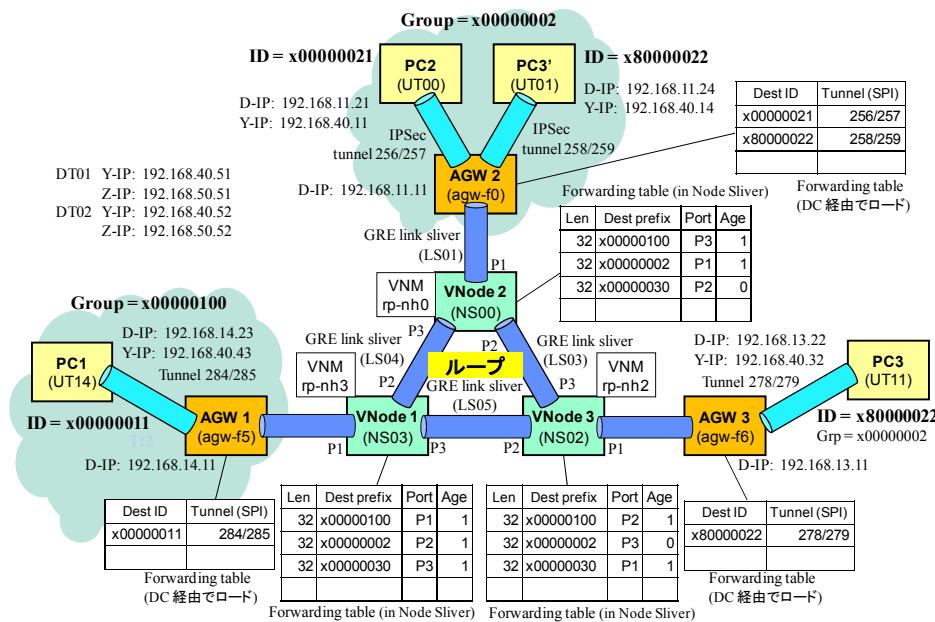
Group = x00000002

ID = x00000021

PC2 (UT00)

PC3' (UT01)

ID = x80000022

D-IP: 192.168.11.21
Y-IP: 192.168.40.11

D-IP: 192.168.11.24
Y-IP: 192.168.40.14

IPSec tunnel 256/257

IPSec tunnel 258/259

| Dest ID | Tunnel (SPI) |
|---|---|
| x00000021 | 256/257 |
| x80000022 | 258/259 |
| | |

Forwarding table (DC 経由でロード)

DT01 Y-IP: 192.168.40.51
Z-IP: 192.168.50.51
DT02 Y-IP: 192.168.40.52
Z-IP: 192.168.50.52

AGW 2 (agw-f0)

D-IP: 192.168.11.11

Forwarding table (in Node Sliver)

| Len | Dest prefix | Port | Age |
|---|---|---|---|
| 32 | x00000100 | P3 | 1 |
| 32 | x00000002 | P1 | 1 |
| 32 | x00000030 | P2 | 0 |
| | | | |

GRE link sliver (LS01)

P1

VNM rp-nh0

VNode 2 (NS00)

Group = x00000100

D-IP: 192.168.14.23
Y-IP: 192.168.40.43
Tunnel 284/285

PC1 (UT14)

GRE link sliver (LS04)

P3

P2

GRE link sliver (LS03)

ループ

VNM rp-nh3

VNM rp-nh2

D-IP: 192.168.13.22
Y-IP: 192.168.40.32
Tunnel 278/279

PC3 (UT11)

P2

GRE link sliver (LS05)

P3

ID = x00000011

AGW 1 (agw-f5)

VNode 1 (NS03)

VNode 3 (NS02)

AGW 3 (agw-f6)

ID = x80000022
Grp = x00000002

T12

D-IP: 192.168.14.11

P1

P3

P2

P1

D-IP: 192.168.13.11

| Dest ID | Tunnel (SPI) |
|---|---|
| x00000011 | 284/285 |
| | |

Forwarding table (DC 経由でロード)

| Len | Dest prefix | Port | Age |
|---|---|---|---|
| 32 | x00000100 | P1 | 1 |
| 32 | x00000002 | P2 | 1 |
| 32 | x00000030 | P3 | 1 |
| | | | |

Forwarding table (in Node Sliver)

| Len | Dest prefix | Port | Age |
|---|---|---|---|
| 32 | x00000100 | P2 | 1 |
| 32 | x00000002 | P3 | 0 |
| 32 | x00000030 | P1 | 1 |
| | | | |

Forwarding table (in Node Sliver)

| Dest ID | Tunnel (SPI) |
|---|---|
| x80000022 | 278/279 |
| | |

Forwarding table (DC 経由でロード)